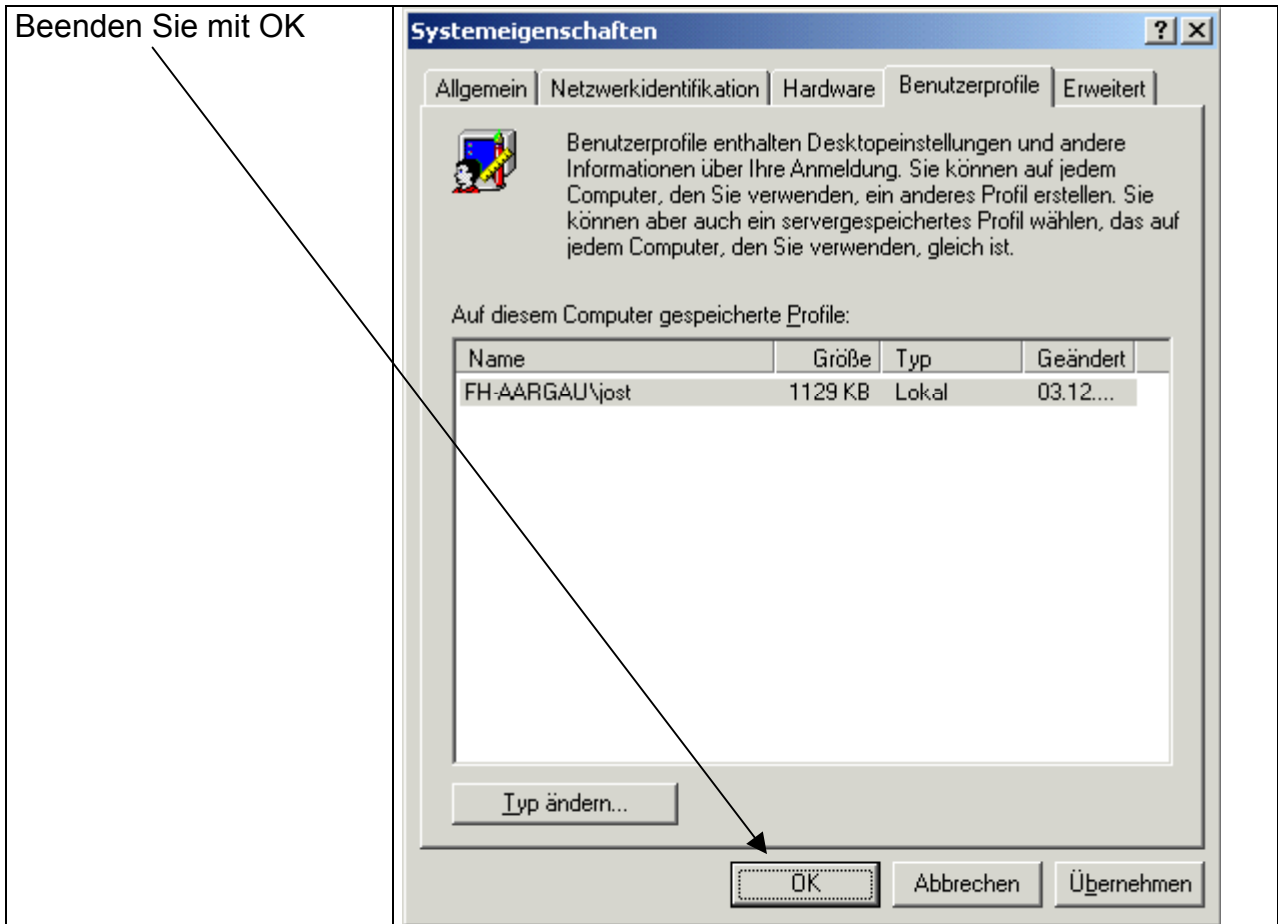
Beenden Sie mit OK

Systemeigenschaften

? X

Allgemein | Netzwerkidentifikation | Hardware | Benutzerprofile | Erweitert

Benutzerprofile enthalten Desktopeinstellungen und andere Informationen über Ihre Anmeldung. Sie können auf jedem Computer, den Sie verwenden, ein anderes Profil erstellen. Sie können aber auch ein servergespeichertes Profil wählen, das auf jedem Computer, den Sie verwenden, gleich ist.

Auf diesem Computer gespeicherte Profile:

| Name | Größe | Typ | Geändert |
|---|---|---|---|
| FH-AARGAU\jost | 1129 KB | Lokal | 03.12.... |

Typ ändern...

OK | Abbrechen | Übernehmen